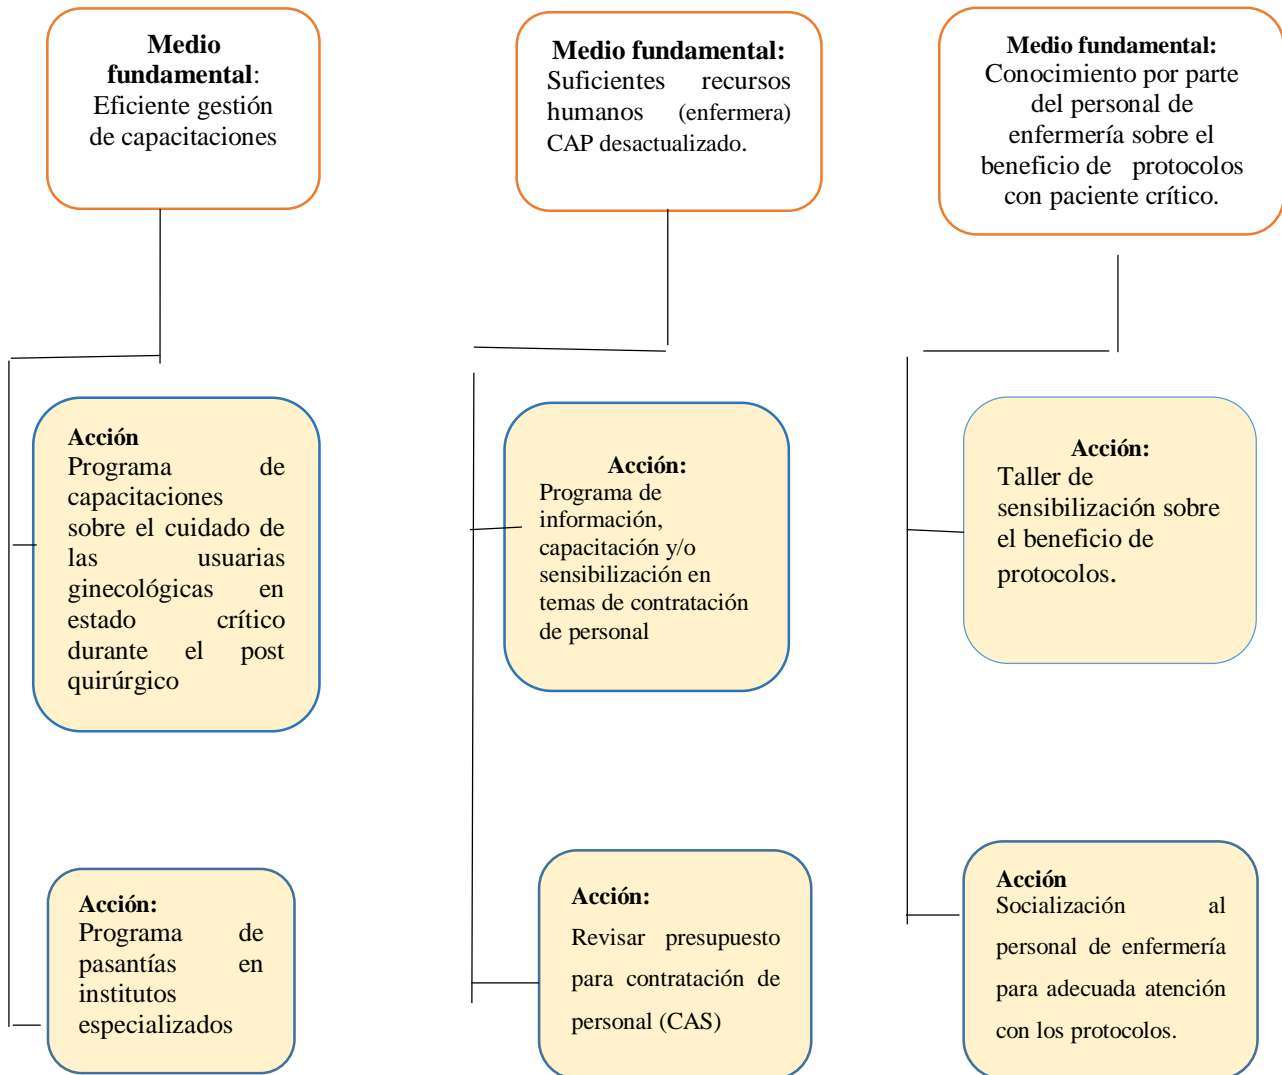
**Medio fundamental**: Eficiente gestión de capacitaciones

**Medio fundamental:** Suficientes recursos humanos (enfermera) CAP desactualizado.

**Medio fundamental:** Conocimiento por parte del personal de enfermería sobre el beneficio de protocolos con paciente crítico.

**Acción** Programa de capacitaciones sobre el cuidado de las usuarias ginecológicas en estado crítico durante el post quirúrgico

**Acción:** Programa de pasantías en institutos especializados

**Acción:** Programa de información, capacitación y/o sensibilización en temas de contratación de personal

**Acción:** Revisar presupuesto para contratación de personal (CAS)

**Acción:** Taller de sensibilización sobre el beneficio de protocolos.

**Acción** Socialización al personal de enfermería para adecuada atención con los protocolos.